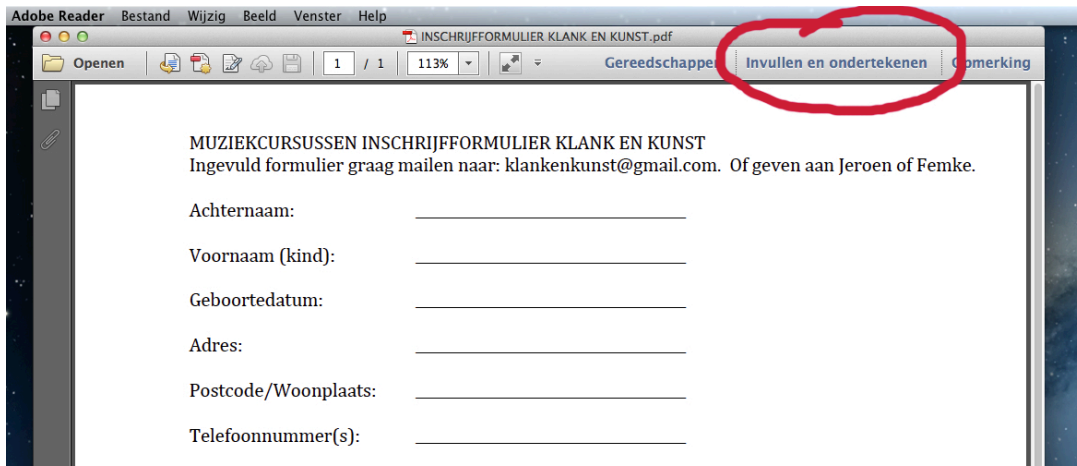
Adobe Reader Bestand Wijzig Beeld Venster Help

INSCHRIJFFORMULIER KLANK EN KUNST.pdf

Openen 1 / 1 113% Gereedschappen Invullen en ondertekenen Opmerking

MUZIEKCURSUSSEN INSCHRIJFFORMULIER KLANK EN KUNST
Ingevuld formulier graag mailen naar: klankenkunst@gmail.com. Of geven aan Jeroen of Femke.

Achternaam: ______________________________

Voornaam (kind): ______________________________

Geboortedatum: ______________________________

Adres: ______________________________

Postcode/Woonplaats: ______________________________

Telefoonnummer(s): ______________________________